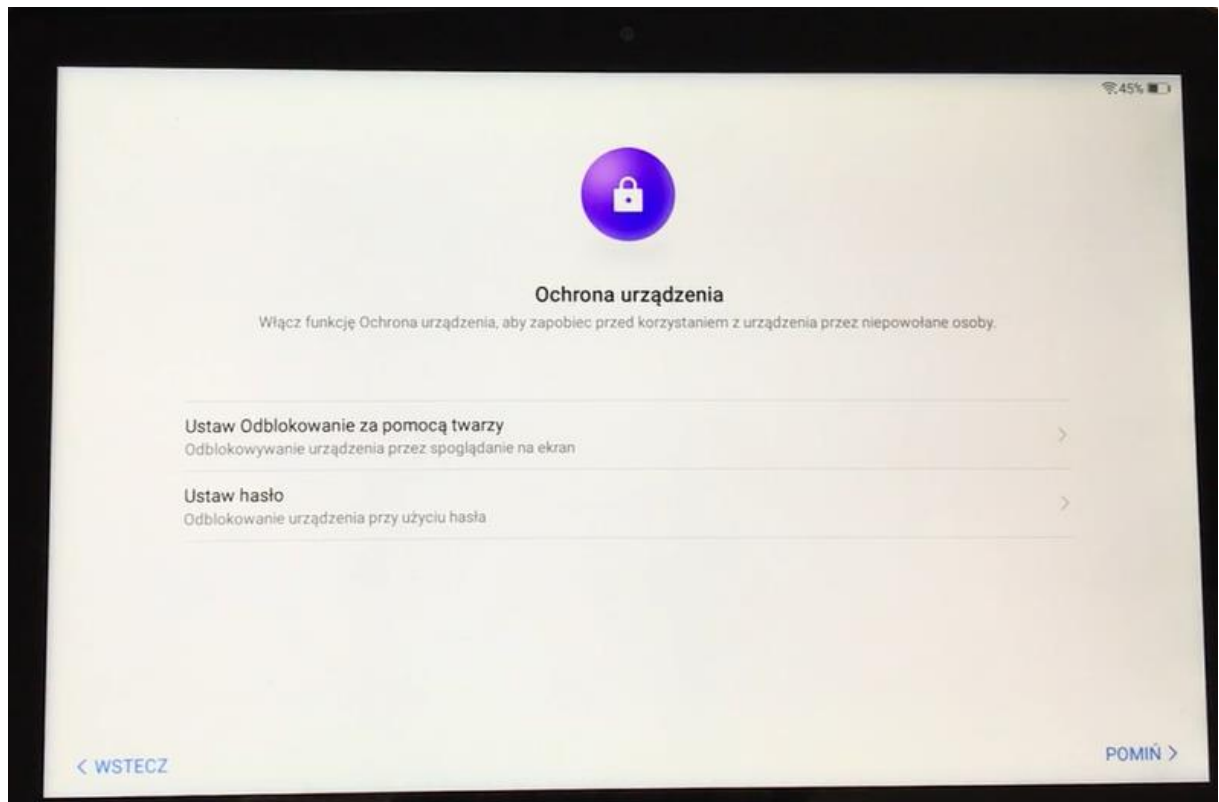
45%

Ochrona urządzenia

Włącz funkcję Ochrona urządzenia, aby zapobiec przed korzystaniem z urządzenia przez niepowołane osoby.

Ustaw Odblokowanie za pomocą twarzy
Odblokowywanie urządzenia przez spoglądanie na ekran

Ustaw hasło
Odblokowanie urządzenia przy użyciu hasła

< WSTECZ

POMIŃ >